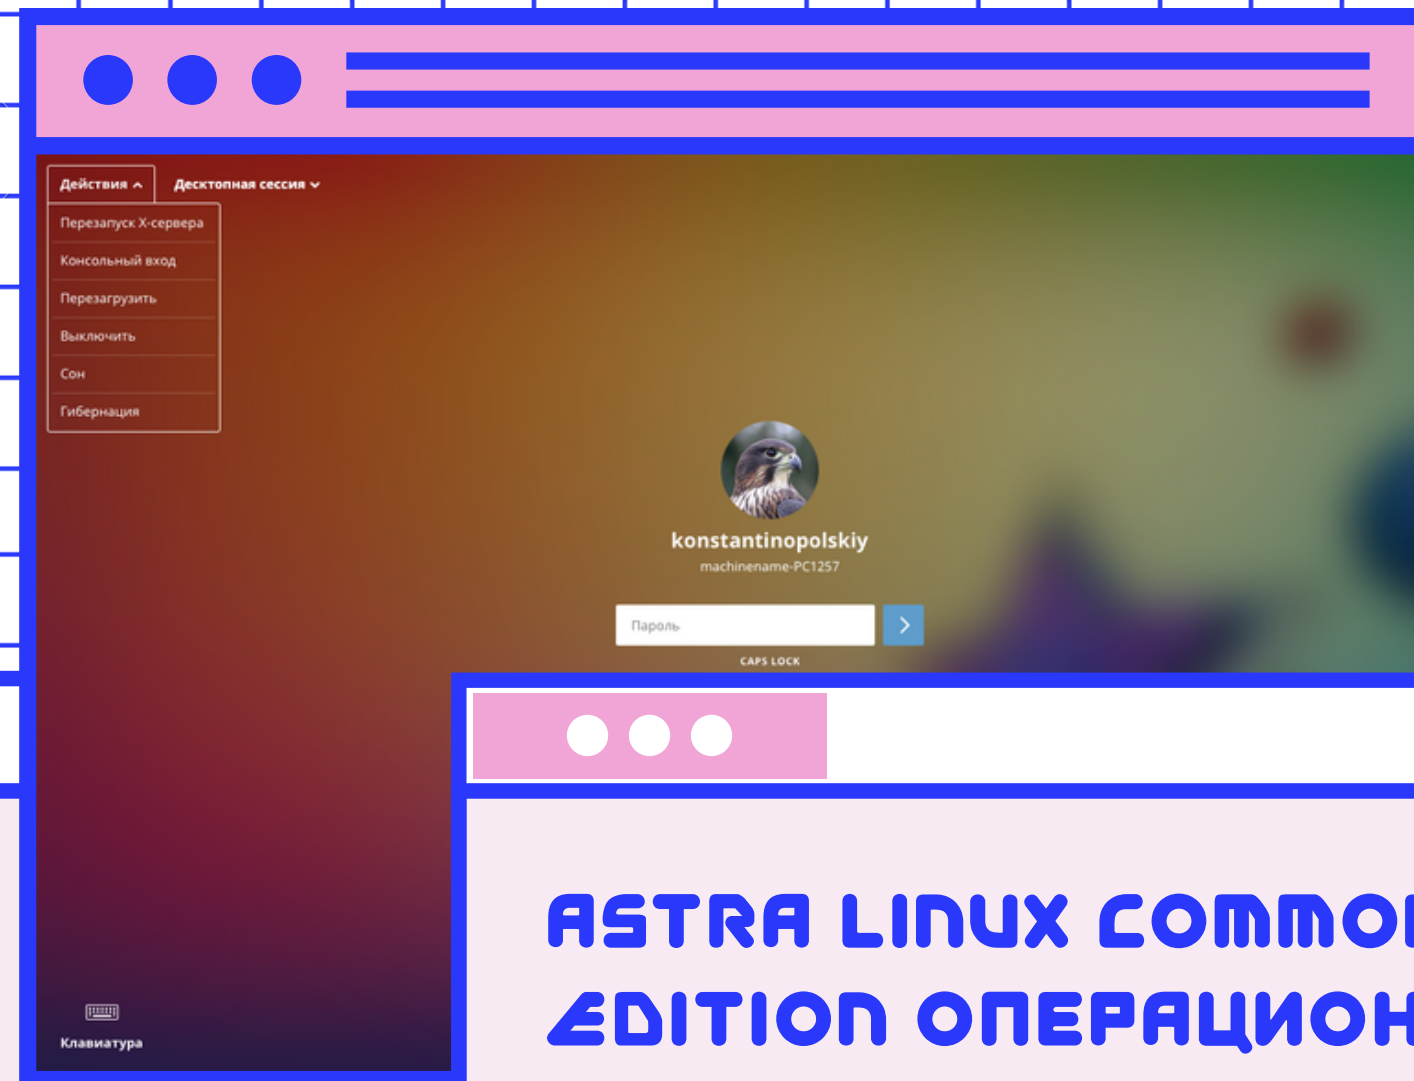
Действия ^ Десктопная сессия ˅

Перезапуск X-сервера
Консольный вход
Перезагрузить
Выключить
Сон
Гибернация

konstantinopolskiy
machinename-PC1257

Пароль

CAPS LOCK

Клавиатура

ASTRA LINUX COMMO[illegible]
EDITION ОПЕРАЦИОН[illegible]